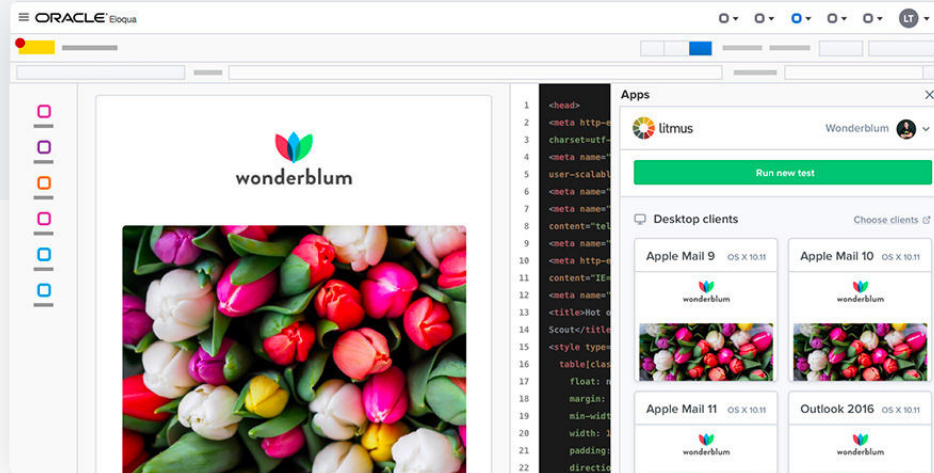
ORACLE Eloqua

LT

wonderblum

1 <head>
2 <meta http-e
3 charset=utf-
4 <meta name="
5 user-scalabl
6 <meta name="
7 <meta name="
8 content="tel
9 <meta name="
10 <meta http-e
11 content="IE=
12 <meta name="
13 <title>Hot o
14 Scout</title
15 <style type=
16 table[clas
17 float: n
18 margin:
19 min-widt
20 width: 1
21 padding:
22 directio

Apps

litmus

Wonderblum

Run new test

Desktop clients

Choose clients

Apple Mail 9 OS X 10.11

wonderblum

Apple Mail 10 OS X 10.11

wonderblum

Apple Mail 11 OS X 10.11

wonderblum

Outlook 2016 OS X 10.11

wonderblum